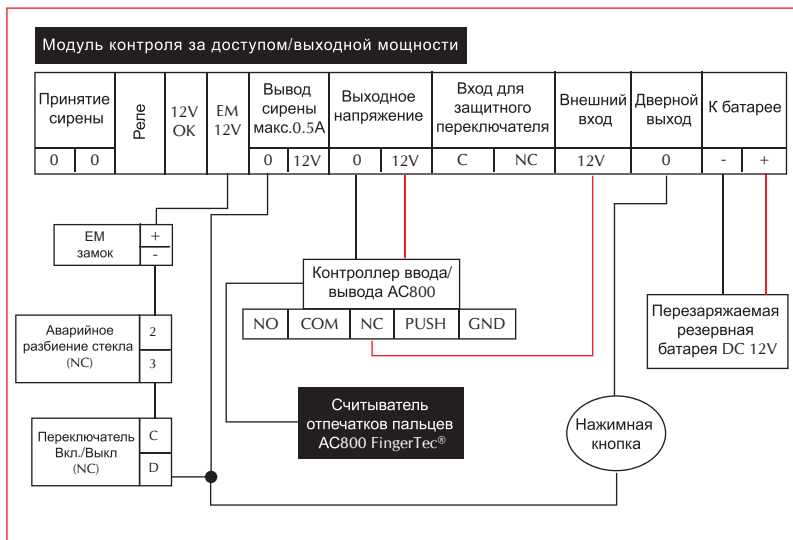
Модуль контроля за доступом/выходной мощности

| Принятие сирены | | Реле | 12V OK | EM 12V | Вывод сирены макс.0.5A | | Выходное напряжение | | Вход для защитного переключателя | | Внешний вход | Дверной выход | К батарее | |
|---|---|---|---|---|---|---|---|---|---|---|---|---|---|---|
| 0 | 0 | | | | 0 | 12V | 0 | 12V | C | NC | 12V | 0 | - | + |

EM замок
+
-

Аварийное разбиение стекла (NC)
2
3

Переключатель Вкл./Выкл (NC)
C
D

Контроллер ввода/вывода AC800

| NO | COM | NC | PUSH | GND |
|---|---|---|---|---|

Считыватель отпечатков пальцев AC800 FingerTec®

Нажимная кнопка

Перезаряжаемая резервная батарея DC 12V